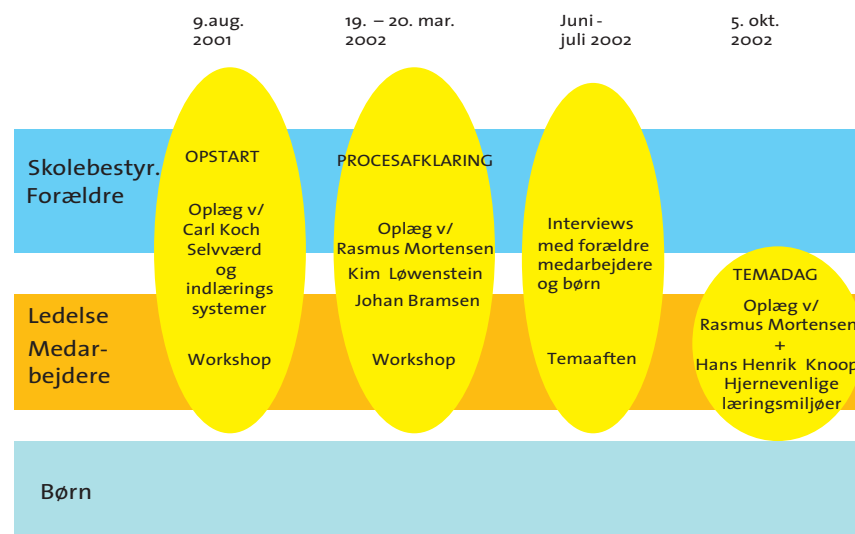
9.aug. 2001

19. – 20. mar. 2002

Juni - juli 2002

5. okt. 2002

Skolebestyr. Forældre

Ledelse Medarbejdere

Børn

OPSTART

Oplæg v/ Carl Koch Selvværd og indlærings systemer

Workshop

PROCESAFKLARING

Oplæg v/ Rasmus Mortensen Kim Løwenstein Johan Bramsen

Workshop

Interviews med forældre medarbejdere og børn

Temaaften

TEMADAG

Oplæg v/ Rasmus Mortensen + Hans Henrik Knoop Hjernevenlige læringsmiljøer